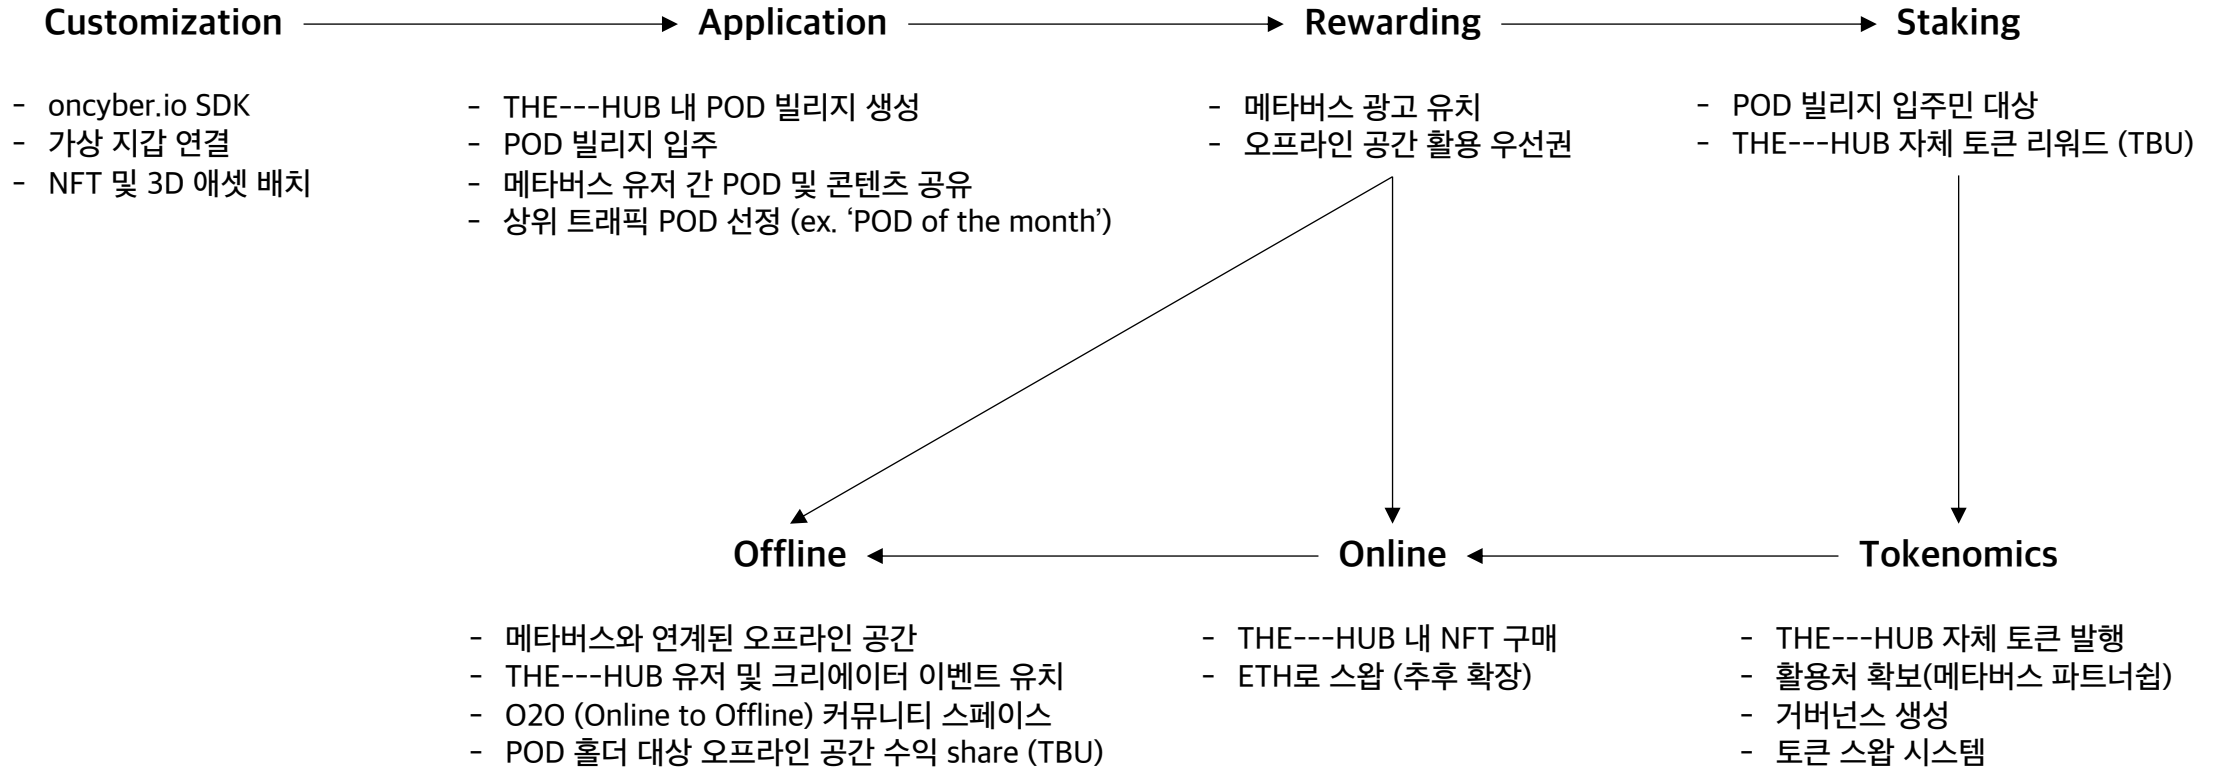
Customization

- oncyber.io SDK
- 가상 지갑 연결
- NFT 및 3D 애셋 배치

Application

- THE---HUB 내 POD 빌리지 생성
- POD 빌리지 입주
- 메타버스 유저 간 POD 및 콘텐츠 공유
- 상위 트래픽 POD 선정 (ex. ‘POD of the month’)

Rewarding

- 메타버스 광고 유치
- 오프라인 공간 활용 우선권

Staking

- POD 빌리지 입주민 대상
- THE---HUB 자체 토큰 리워드 (TBU)

Offline

- 메타버스와 연계된 오프라인 공간
- THE---HUB 유저 및 크리에이터 이벤트 유치
- O2O (Online to Offline) 커뮤니티 스페이스
- POD 홀더 대상 오프라인 공간 수익 share (TBU)

Online

- THE---HUB 내 NFT 구매
- ETH로 스왑 (추후 확장)

Tokenomics

- THE---HUB 자체 토큰 발행
- 활용처 확보(메타버스 파트너쉽)
- 거버넌스 생성
- 토큰 스왑 시스템